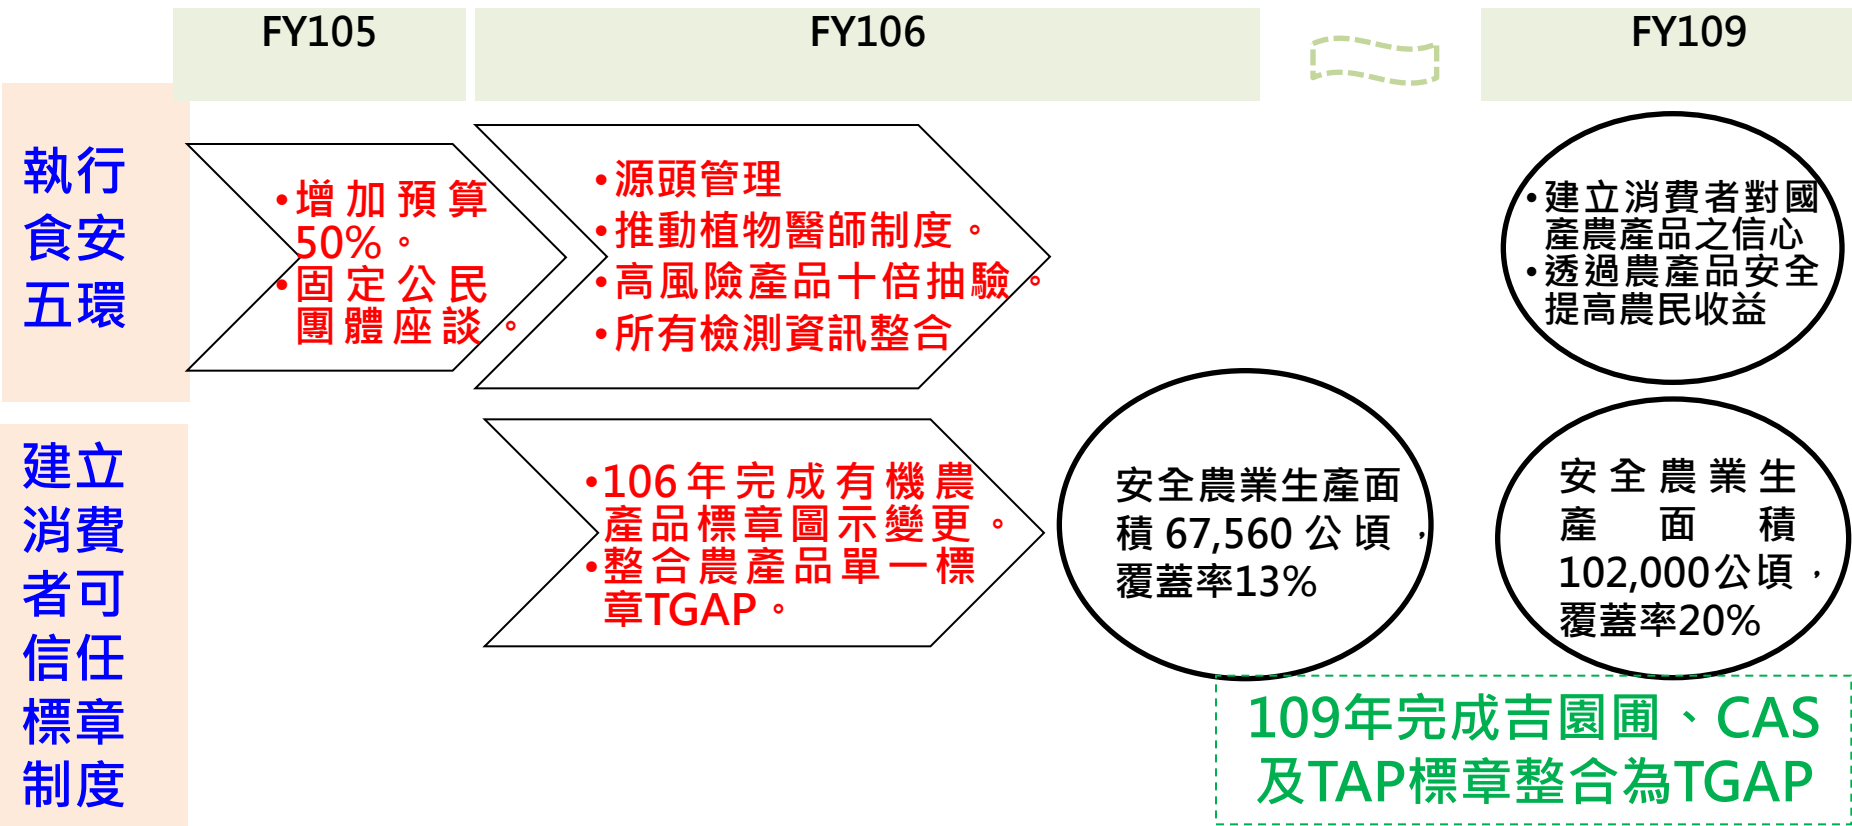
FY105

FY106

FY109

執行食安五環

•增加預算50%。
•固定公民團體座談。

•源頭管理
•推動植物醫師制度。
•高風險產品十倍抽驗。
•所有檢測資訊整合

•建立消費者對國產農產品之信心
•透過農產品安全提高農民收益

建立消費者可信任標章制度

•106年完成有機農產品標章圖示變更。
•整合農產品單一標章TGAP。

安全農業生產面積67,560公頃，覆蓋率13%

安全農業生產面積102,000公頃，覆蓋率20%

109年完成吉園圃、CAS及TAP標章整合為TGAP